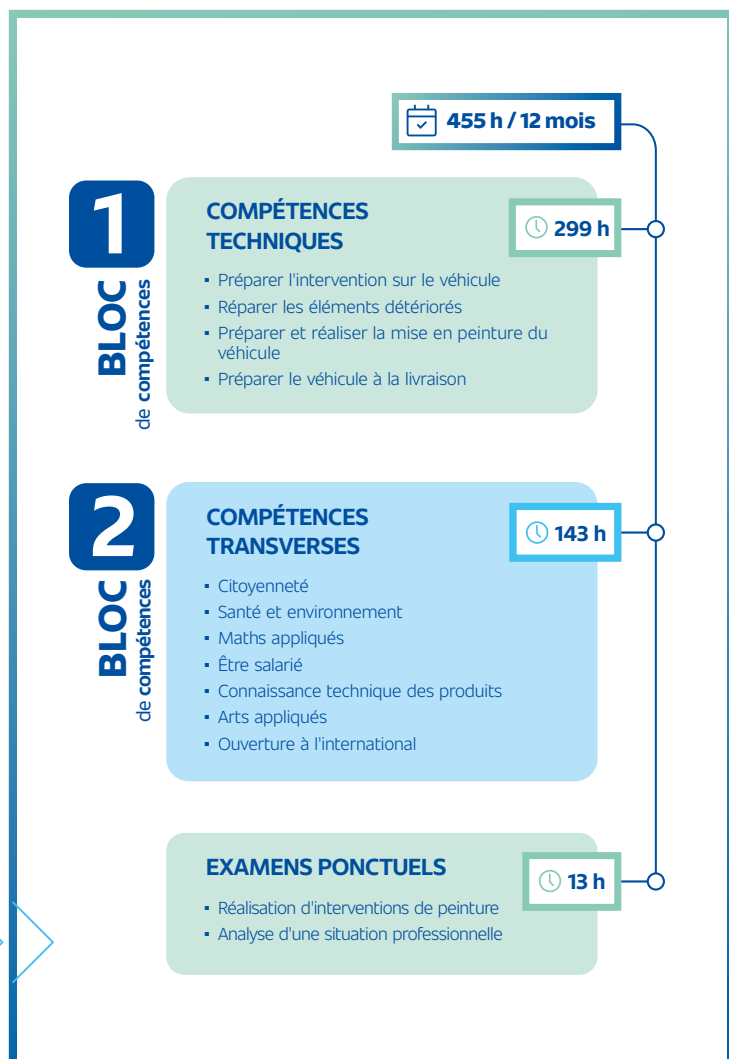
455 h / 12 mois

1
BLOC
de compétences

COMPÉTENCES TECHNIQUES

299 h

- Préparer l'intervention sur le véhicule
- Réparer les éléments détériorés
- Préparer et réaliser la mise en peinture du véhicule
- Préparer le véhicule à la livraison

2
BLOC
de compétences

COMPÉTENCES TRANSVERSES

143 h

- Citoyenneté
- Santé et environnement
- Maths appliqués
- Être salarié
- Connaissance technique des produits
- Arts appliqués
- Ouverture à l'international

EXAMENS PONCTUELS

13 h

- Réalisation d'interventions de peinture
- Analyse d'une situation professionnelle